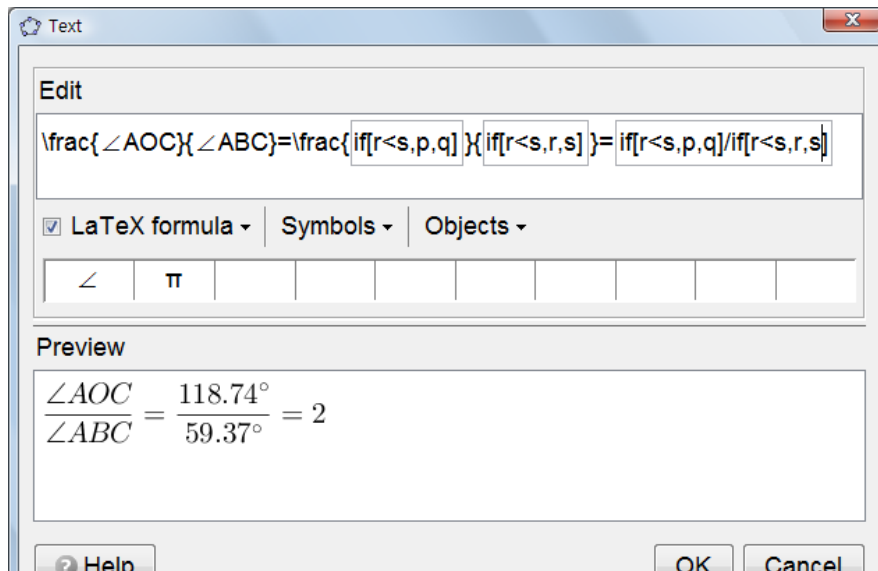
Text

Edit

\frac{∠AOC}{∠ABC}=\frac{ if[r<s,p,q] }{ if[r<s,r,s] }= if[r<s,p,q]/if[r<s,r,s]

LaTeX formula ▾ Symbols ▾ Objects ▾

∠ π

Preview

$\frac{\angle AOC}{\angle ABC} = \frac{118.74°}{59.37°} = 2$

Help OK Cancel